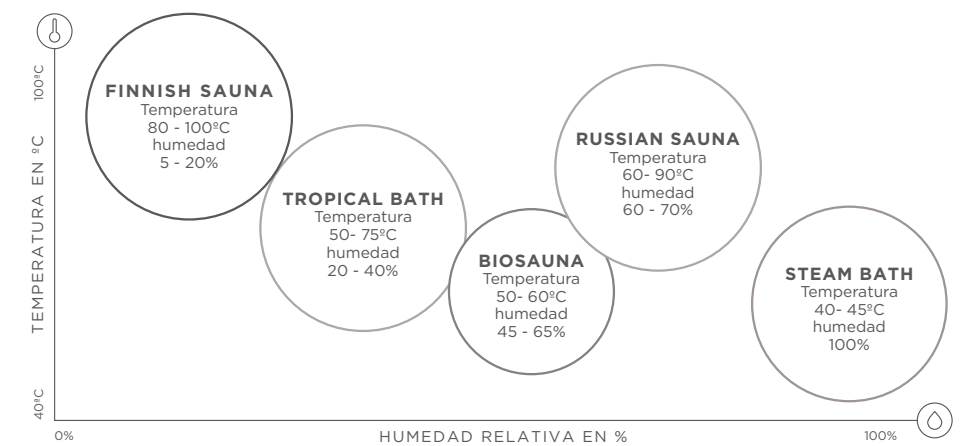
100ºC

TEMPERATURA EN ºC

40ºC

FINNISH SAUNA
Temperatura
80 - 100ºC
humedad
5 - 20%

TROPICAL BATH
Temperatura
50- 75ºC
humedad
20 - 40%

BIOSAUNA
Temperatura
50- 60ºC
humedad
45 - 65%

RUSSIAN SAUNA
Temperatura
60- 90ºC
humedad
60 - 70%

STEAM BATH
Temperatura
40- 45ºC
humedad
100%

0%

HUMEDAD RELATIVA EN %

100%